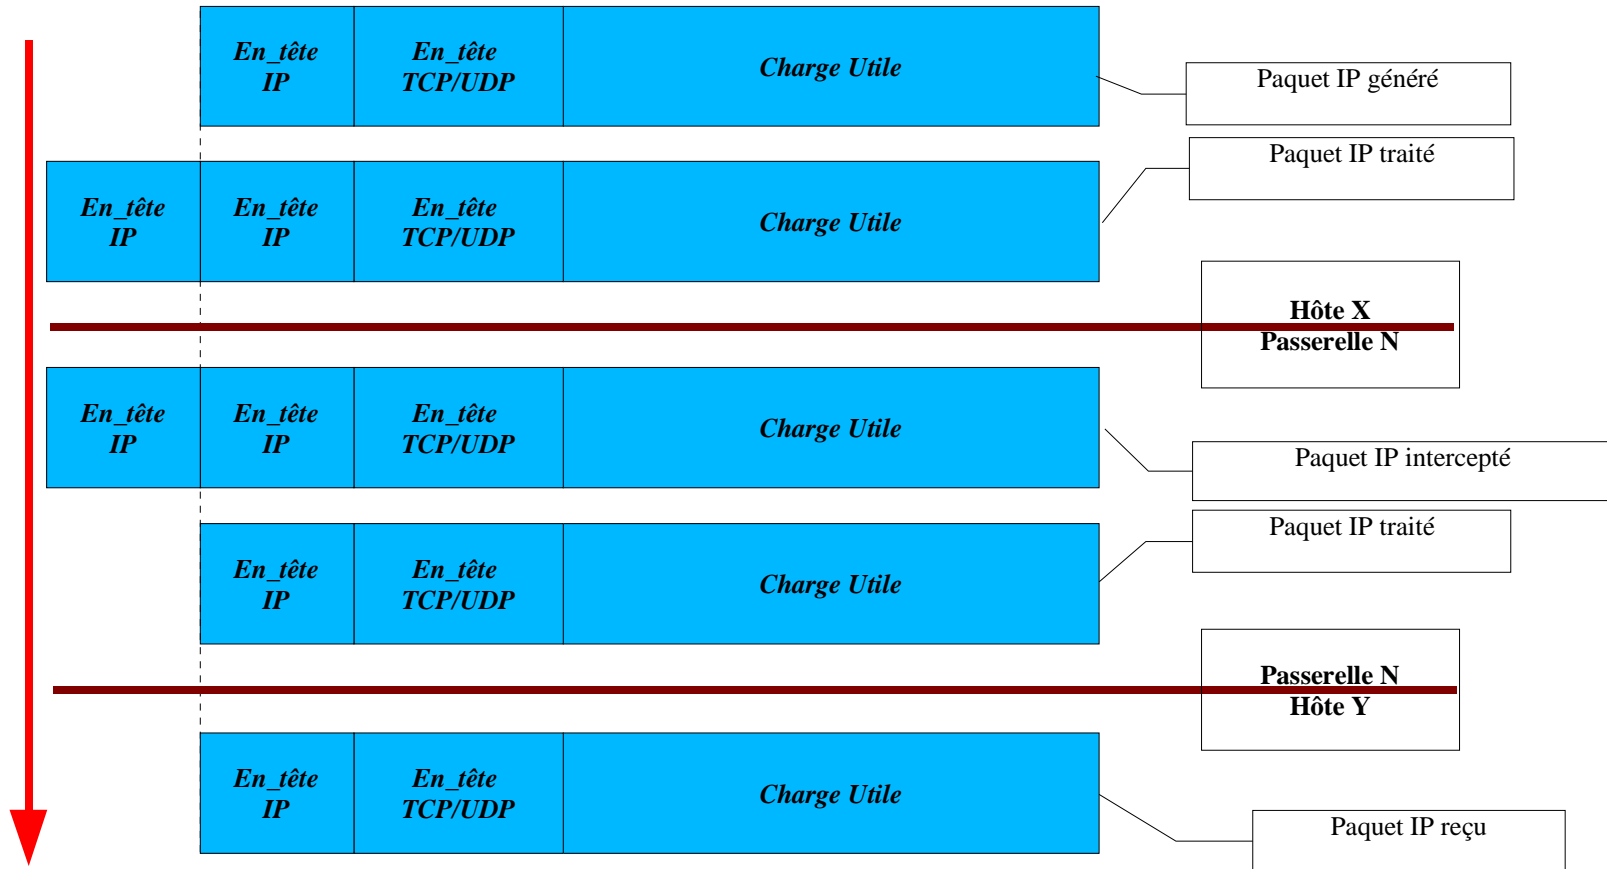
En_tête IP | En_tête TCP/UDP | Charge Utile

Paquet IP généré

En_tête IP | En_tête IP | En_tête TCP/UDP | Charge Utile

Paquet IP traité

Hôte X
Passerelle N

En_tête IP | En_tête IP | En_tête TCP/UDP | Charge Utile

Paquet IP intercepté

En_tête IP | En_tête TCP/UDP | Charge Utile

Paquet IP traité

Passerelle N
Hôte Y

En_tête IP | En_tête TCP/UDP | Charge Utile

Paquet IP reçu